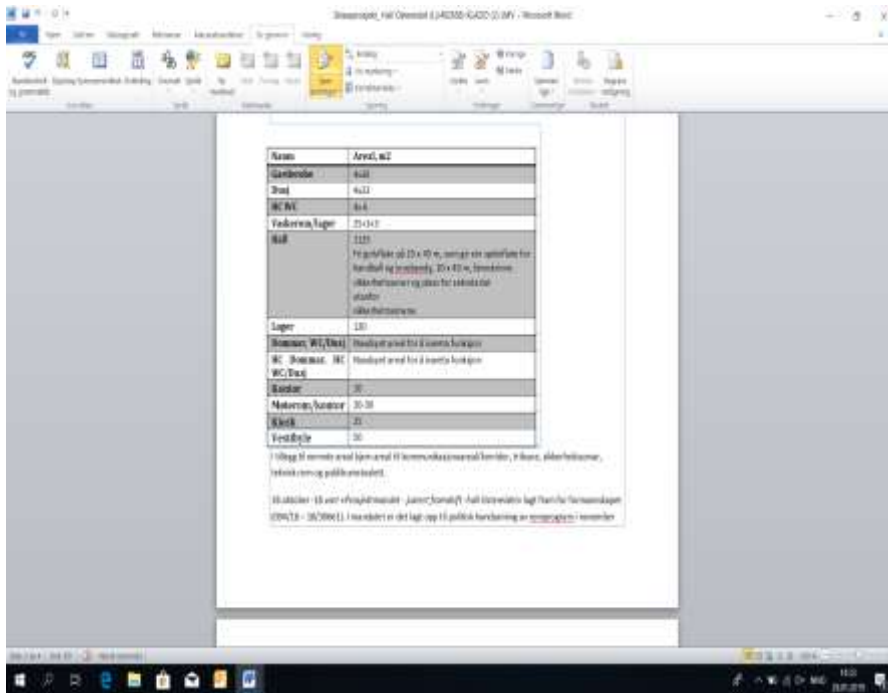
Saksprotokoll_Hall Orkanger (L)4/2018 (GAD) (2).docx - Microsoft Word

| Navn | Areal, m2 |
|---|---|
| Garderobe | 4x40 |
| Dusj | 4x22 |
| HC WC | 4x4 |
| Vaskerom/lager | 25+3+3 |
| Hall | 2125 Fri golvflate på 25 x 45 m, som gir ein spileflate for handball og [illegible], 20 x 40 m, tilstrekkelig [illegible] og plass for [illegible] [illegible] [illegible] |
| Lager | 120 |
| Dommar, WC/Dusj | Nødvendig areal for å ivareta funksjon |
| HC Dommar, HC WC/Dusj | Nødvendig areal for å ivareta funksjon |
| Kontor | 30 |
| Møterom/kontor | 30-38 |
| Kiosk | 25 |
| Vestibyle | 30 |

I tillegg til nemnde areal kjem areal til kommunikasjonsareal/korridor, tribune, tekniske rom og publikumstoalett.

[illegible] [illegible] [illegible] - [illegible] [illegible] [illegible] (2016/18 - 18/2066(1). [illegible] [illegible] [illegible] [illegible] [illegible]